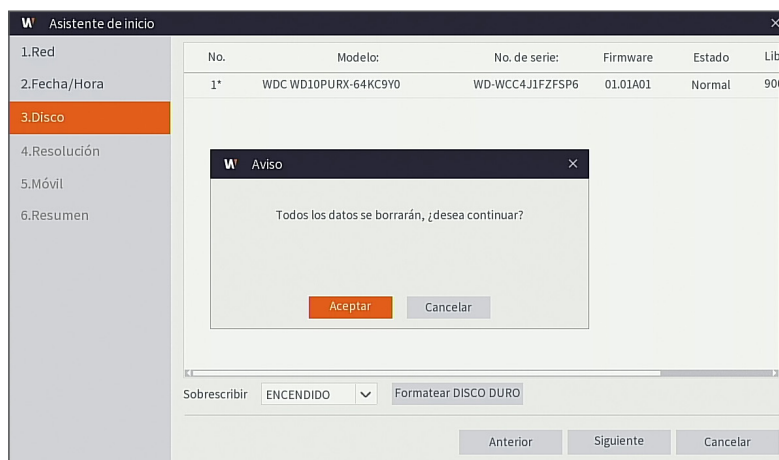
W Asistente de inicio

1.Red
2.Fecha/Hora
3.Disco
4.Resolución
5.Móvil
6.Resumen

| No. | Modelo: | No. de serie: | Firmware | Estado | Lib |
|---|---|---|---|---|---|
| 1* | WDC WD10PURX-64KC9Y0 | WD-WCC4J1FZFSP6 | 01.01A01 | Normal | 90 |

W Aviso

Todos los datos se borrarán, ¿desea continuar?

Aceptar Cancelar

Sobrescribir ENCENDIDO Formatear DISCO DURO

Anterior Siguiente Cancelar